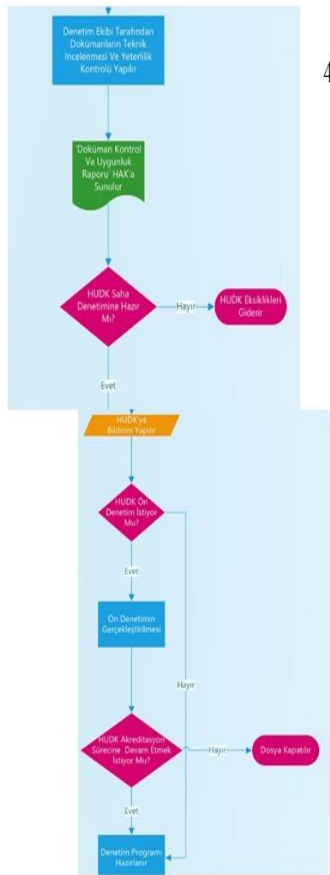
Denetim Ekibi Tarafından Dokümanların Teknik İncelenmesi Ve Yeterlilik Kontrolü Yapılır

4

'Doküman Kontrol Ve Uygunluk Raporu' HAK'a Sunulur

HUDK Saha Denetimine Hazır Mı?

Hayır

HUDK Eksiklikleri Giderir

Evet

HUDK'ya Bildirim Yapılır

HUDK Ön Denetim İstiyor Mu?

Evet

Ön Denetimin Gerçekleştirilmesi

Hayır

HUDK Akreditasyon Sürecine Devam Etmek İstiyor Mu?

Hayır

Dosya Kapatılır

Evet

Denetim Programı Hazırlanır